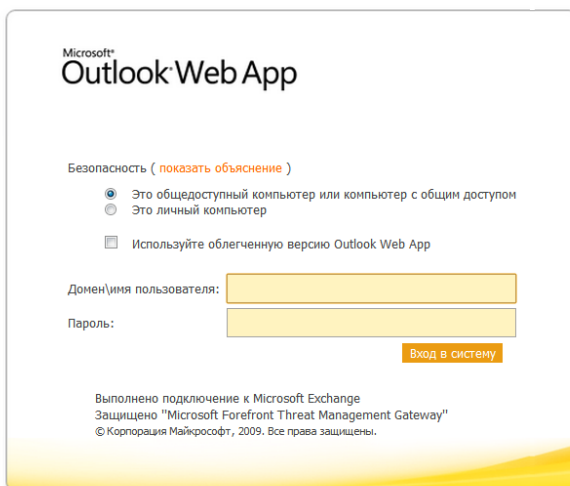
Microsoft®
Outlook® Web App

Безопасность ( показать объяснение )

Это общедоступный компьютер или компьютер с общим доступом
Это личный компьютер

Используйте облегченную версию Outlook Web App

Домен\имя пользователя:

Пароль:

Вход в систему

Выполнено подключение к Microsoft Exchange
Защищено "Microsoft Forefront Threat Management Gateway"
© Корпорация Майкрософт, 2009. Все права защищены.